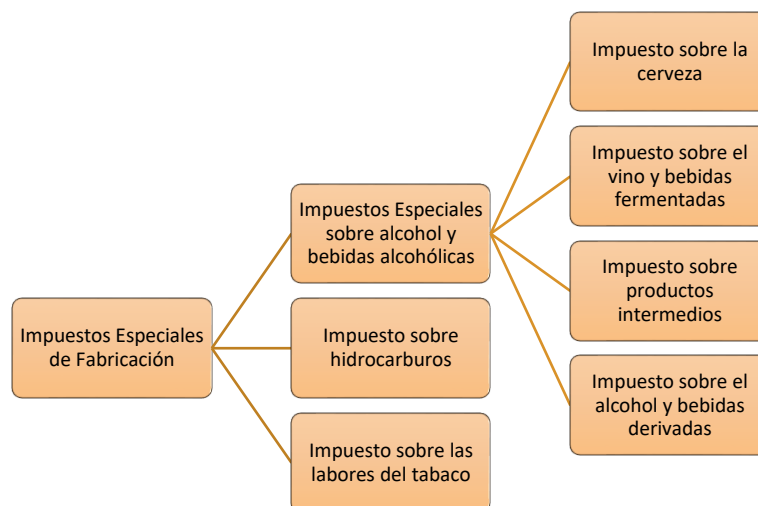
Impuestos Especiales de Fabricación

Impuestos Especiales sobre alcohol y bebidas alcohólicas

Impuesto sobre hidrocarburos

Impuesto sobre las labores del tabaco

Impuesto sobre la cerveza

Impuesto sobre el vino y bebidas fermentadas

Impuesto sobre productos intermedios

Impuesto sobre el alcohol y bebidas derivadas